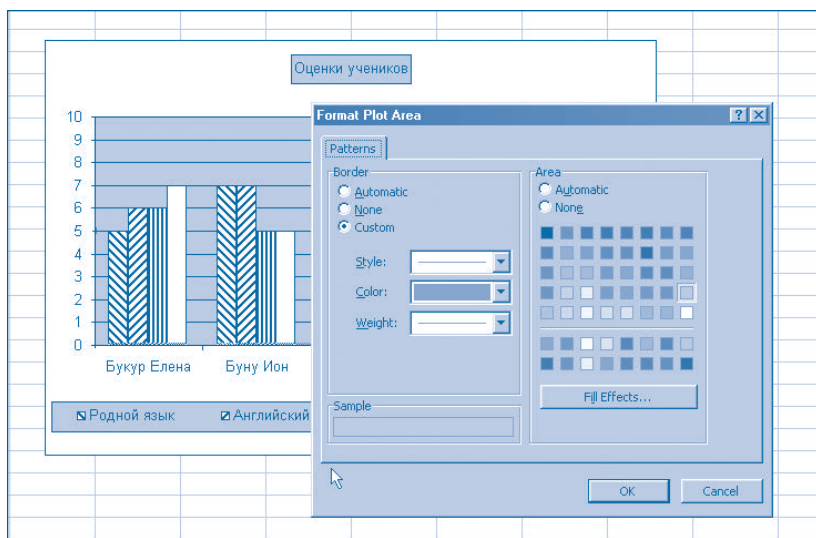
Оценки учеников

10
9
8
7
6
5
4
3
2
1
0

Букур Елена
Буну Ион

Родной язык
Английский

Format Plot Area
?
X

Patterns

Border
Automatic
None
Custom
Style:
Color:
Weight:

Sample

Area
Automatic
None

Fill Effects...

OK
Cancel